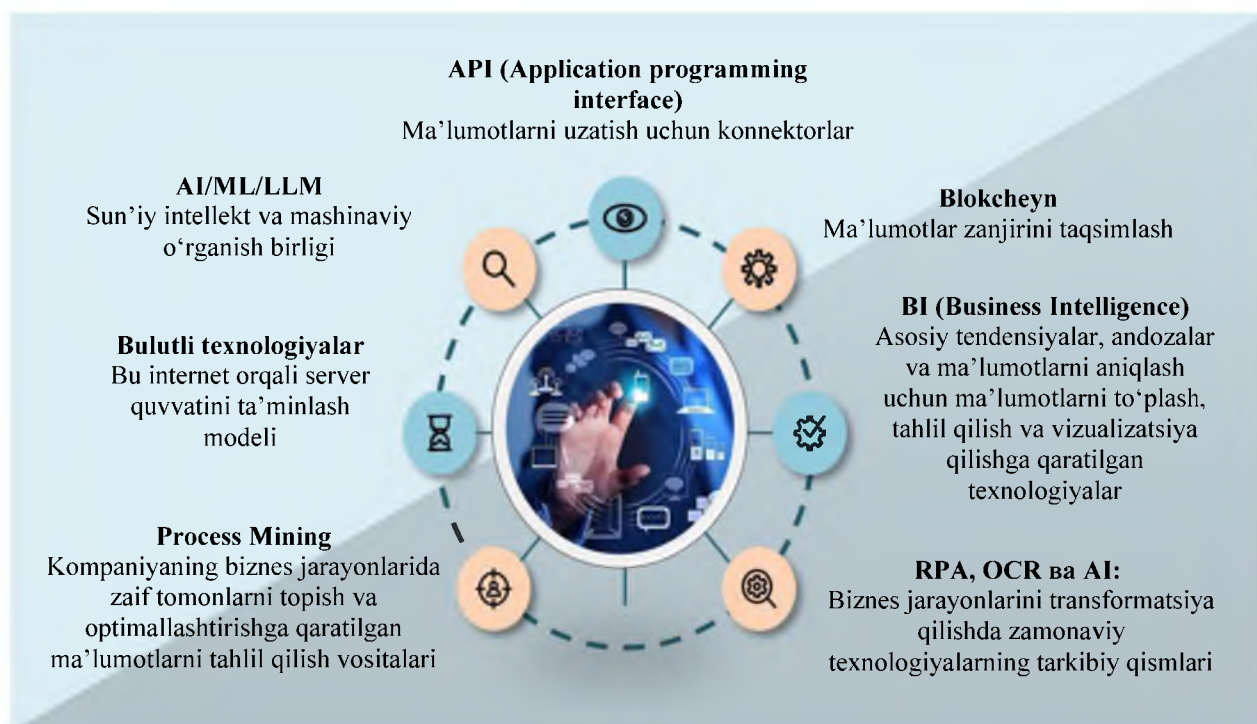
API (Application programming interface)
Ma'lumotlarni uzatish uchun konnektorlar

AI/ML/LLM
Sun'iy intellekt va mashinaviy o'rganish birligi

Blokcheyn
Ma'lumotlar zanjirini taqsimlash

BI (Business Intelligence)
Asosiy tendensiyalar, andozalar va ma'lumotlarni aniqlash uchun ma'lumotlarni to'plash, tahlil qilish va vizualizatsiya qilishga qaratilgan texnologiyalar

Bulutli texnologiyalar
Bu internet orqali server quvvatini ta'minlash modeli

Process Mining
Kompaniyaning biznes jarayonlarida zaif tomonlarni topish va optimallashtirishga qaratilgan ma'lumotlarni tahlil qilish vositalari

RPA, OCR ва AI:
Biznes jarayonlarini transformatsiya qilishda zamonaviy texnologiyalarning tarkibiy qismlari